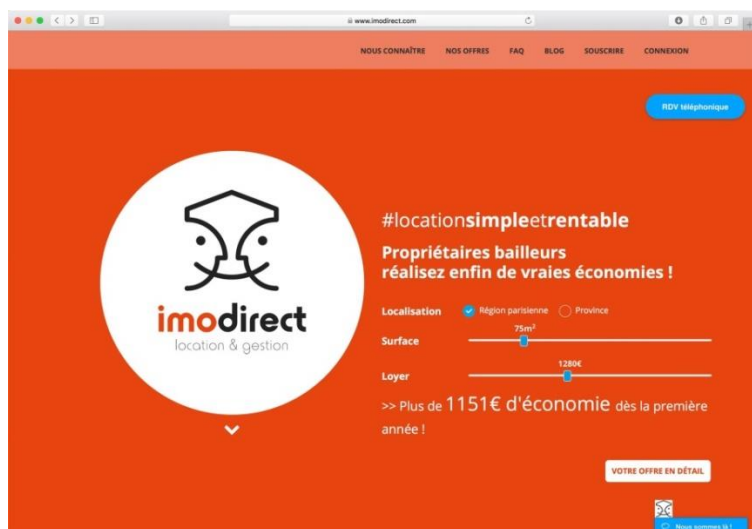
www.imodirect.com

NOUS CONNAÎTRE NOS OFFRES FAQ BLOG SOUSCRIRE CONNEXION

RDV téléphonique

imodirect
location & gestion

#locationsimpleetrentable

Propriétaires bailleurs
réalisez enfin de vraies économies !

Localisation Région parisienne Province

Surface 75m²

Loyer 1280€

>> Plus de 1151€ d'économie dès la première année !

VOTRE OFFRE EN DÉTAIL

Nous sommes là !